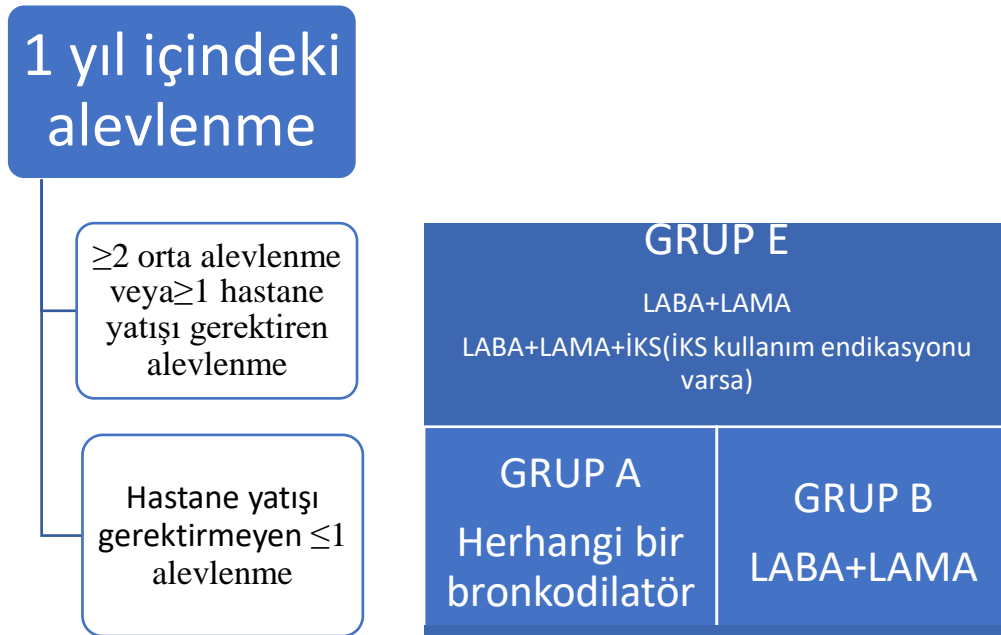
1 yıl içindeki alevlenme

≥2 orta alevlenme veya≥1 hastane yatışı gerektiren alevlenme

Hastane yatışı gerektirmeyen ≤1 alevlenme

GRUP E

LABA+LAMA

LABA+LAMA+İKS(İKS kullanım endikasyonu varsa)

GRUP A

Herhangi bir bronkodilatör

GRUP B

LABA+LAMA